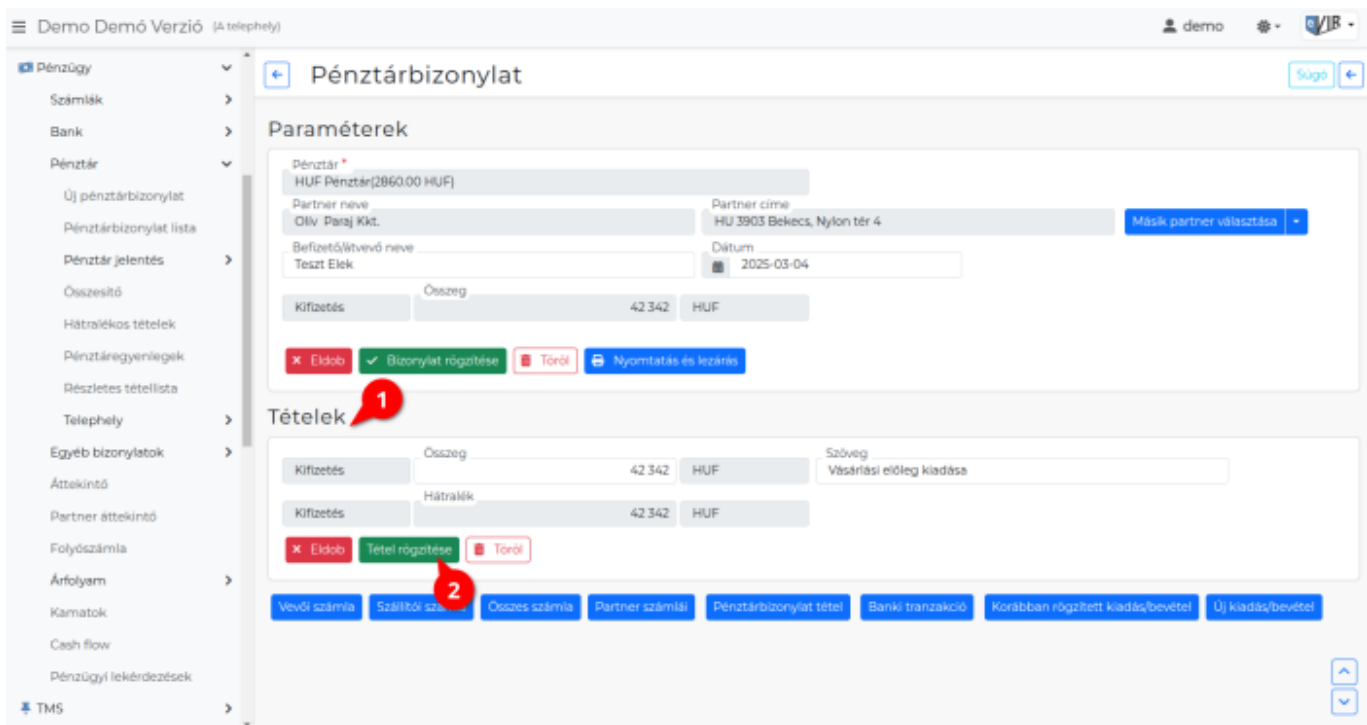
≡ Demo Demó Verzió (A telephely)

demo

VIR

Pénzügy
Számlák
Bank
Pénztár
Új pénztárbizonylat
Pénztárbizonylat lista
Pénztár jelentés
Összesítő
Hátralékos tételek
Pénztáregyenlegek
Részletes tétellista
Telephely
Egyéb bizonylatok
Áttekintő
Partner áttekintő
Folyószámla
Árfolyam
Kamatok
Cash flow
Pénzügyi lekérdezések
TMS

Pénztárbizonylat

Súgó

Paraméterek

Pénztár *
HUF Pénztár(2860.00 HUF)
Partner neve
Oliv Paraj Kkt.
Partner címe
HU 3903 Bekecs, Nylon tér 4
Másik partner választása
Befizető/átvevő neve
Teszt Elek
Dátum
2025-03-04
Kifizetés
Összeg
42 342
HUF

× Eldob
✓ Bizonylat rögzítése
Töröl
Nyomtatás és lezárás

1

Tételek

Kifizetés
Összeg
42 342
HUF
Szöveg
Vásárlási előleg kiadása
Kifizetés
Hátralék
42 342
HUF

× Eldob
Tétel rögzítése
Töröl

2

Vevői számla
Szállítói sz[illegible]
Összes számla
Partner számlái
Pénztárbizonylat tétel
Banki tranzakció
Korábban rögzített kiadás/bevétel
Új kiadás/bevétel